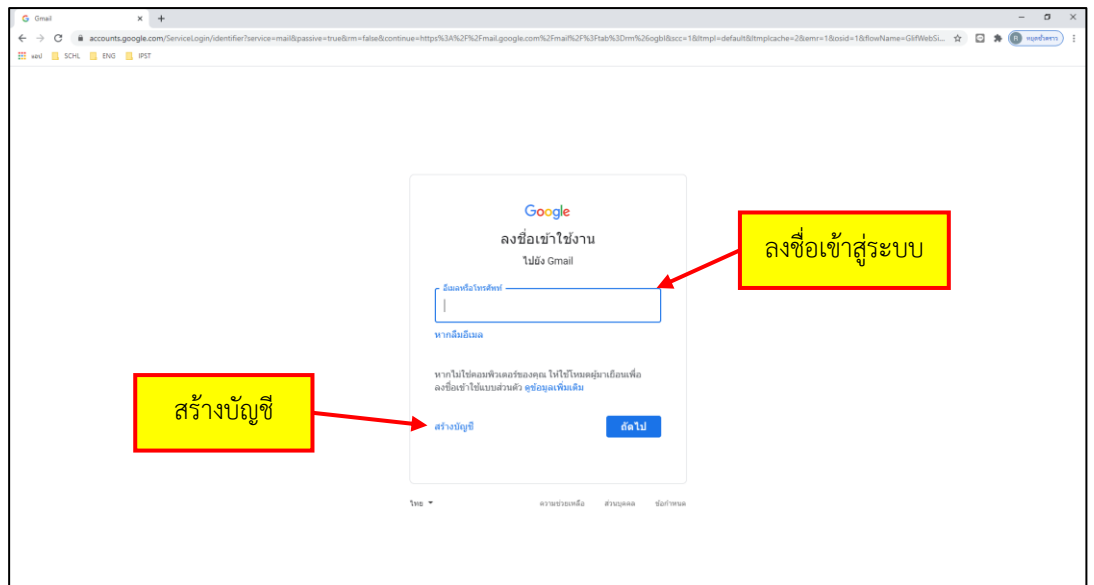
Gmail
accounts.google.com/ServiceLogin/identifier?service=mail&passive=true&rm=false&continue=https%3A%2F%2Fmail.google.com%2Fmail%2F%3Ftab%3Drm%26ogbl&scc=1&ltmpl=default&ltmplcache=2&emr=1&osid=1&flowName=GlifWebSi...
แอป SCHL ENG IPST
หยุดชั่วคราว

Google
ลงชื่อเข้าใช้งาน
ไปยัง Gmail
อีเมลหรือโทรศัพท์
หากลืมอีเมล
หากไม่ใช่คอมพิวเตอร์ของคุณ ให้ใช้โหมดผู้มาเยือนเพื่อลงชื่อเข้าใช้แบบส่วนตัว ดูข้อมูลเพิ่มเติม
สร้างบัญชี
ถัดไป
ไทย
ความช่วยเหลือ ส่วนบุคคล ข้อกำหนด

ลงชื่อเข้าสู่ระบบ

สร้างบัญชี